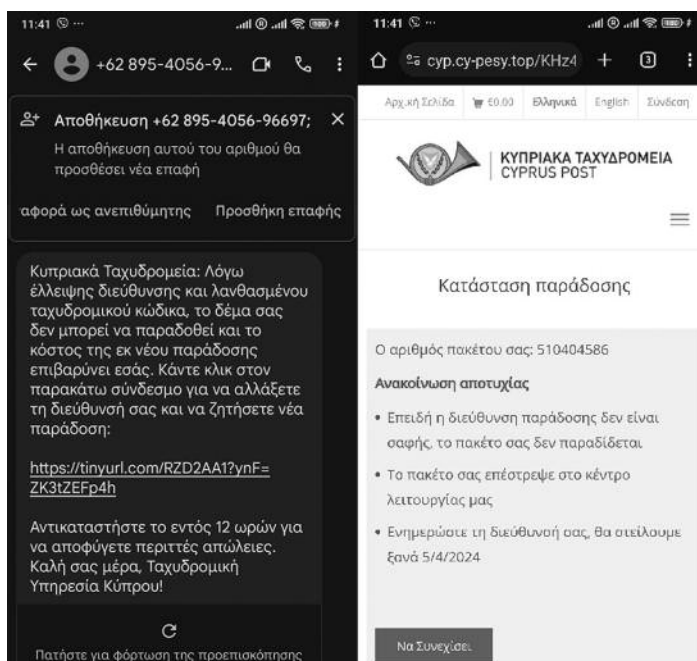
11:41 ⊙ ···

+62 895-4056-9...

Αποθήκευση +62 895-4056-96697;

Η αποθήκευση αυτού του αριθμού θα προσθέσει νέα επαφή

αφορά ως ανεπιθύμητης    Προσθήκη επαφής

Κυπριακά Ταχυδρομεία: Λόγω έλλειψης διεύθυνσης και λανθασμένου ταχυδρομικού κώδικα, το δέμα σας δεν μπορεί να παραδοθεί και το κόστος της εκ νέου παράδοσης επιβαρύνει εσάς. Κάντε κλικ στον παρακάτω σύνδεσμο για να αλλάξετε τη διεύθυνσή σας και να ζητήσετε νέα παράδοση:

https://tinyurl.com/RZD2AA1?ynF=ZK3tZEFp4h

Αντικαταστήστε το εντός 12 ωρών για να αποφύγετε περιττές απώλειες. Καλή σας μέρα, Ταχυδρομική Υπηρεσία Κύπρου!

Πατήστε για φόρτωση της προεπισκόπησης

11:41

cyp.cy-pesy.top/KHz4

3

Αρχική Σελίδα   €0.00   Ελληνικά   English   Σύνδεση

ΚΥΠΡΙΑΚΑ ΤΑΧΥΔΡΟΜΕΙΑ
CYPRUS POST

Κατάσταση παράδοσης

Ο αριθμός πακέτου σας: 510404586

Ανακοίνωση αποτυχίας

• Επειδή η διεύθυνση παράδοσης δεν είναι σαφής, το πακέτο σας δεν παραδίδεται

• Το πακέτο σας επέστρεψε στο κέντρο λειτουργίας μας

• Ενημερώστε τη διεύθυνσή σας, θα στείλουμε ξανά 5/4/2024

Να Συνεχίσει